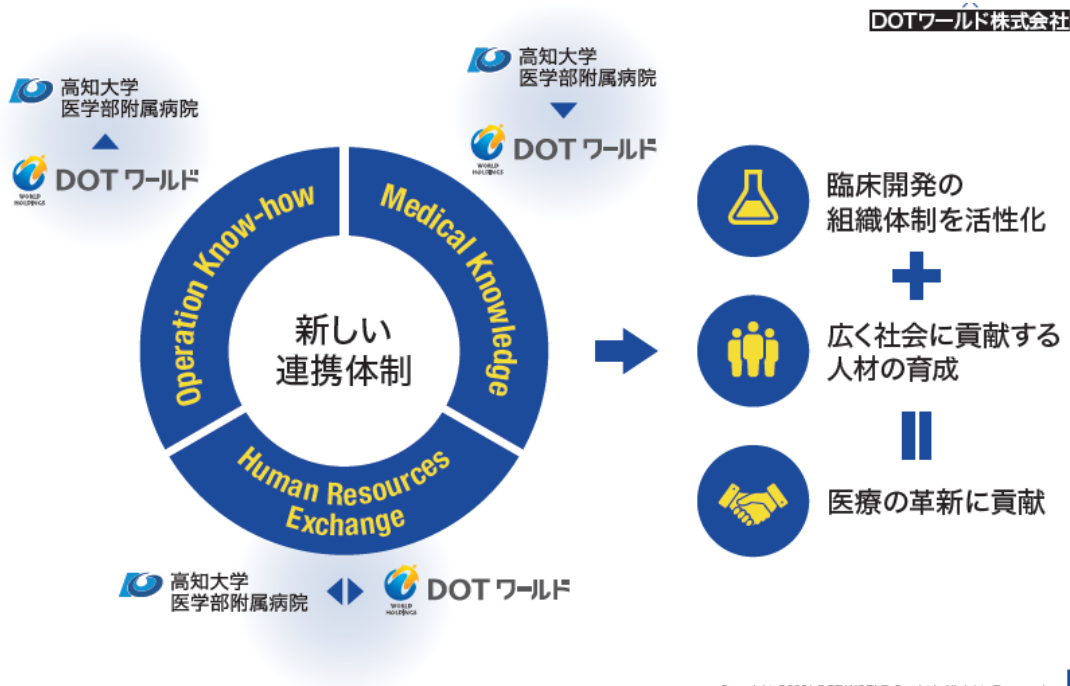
DOTワールド株式会社

高知大学
医学部附属病院

DOT ワールド

高知大学
医学部附属病院

DOT ワールド

Operation Know-how

Medical Knowledge

新しい
連携体制

Human Resources Exchange

高知大学
医学部附属病院

DOT ワールド

臨床開発の
組織体制を活性化

広く社会に貢献する
人材の育成

医療の革新に貢献

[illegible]